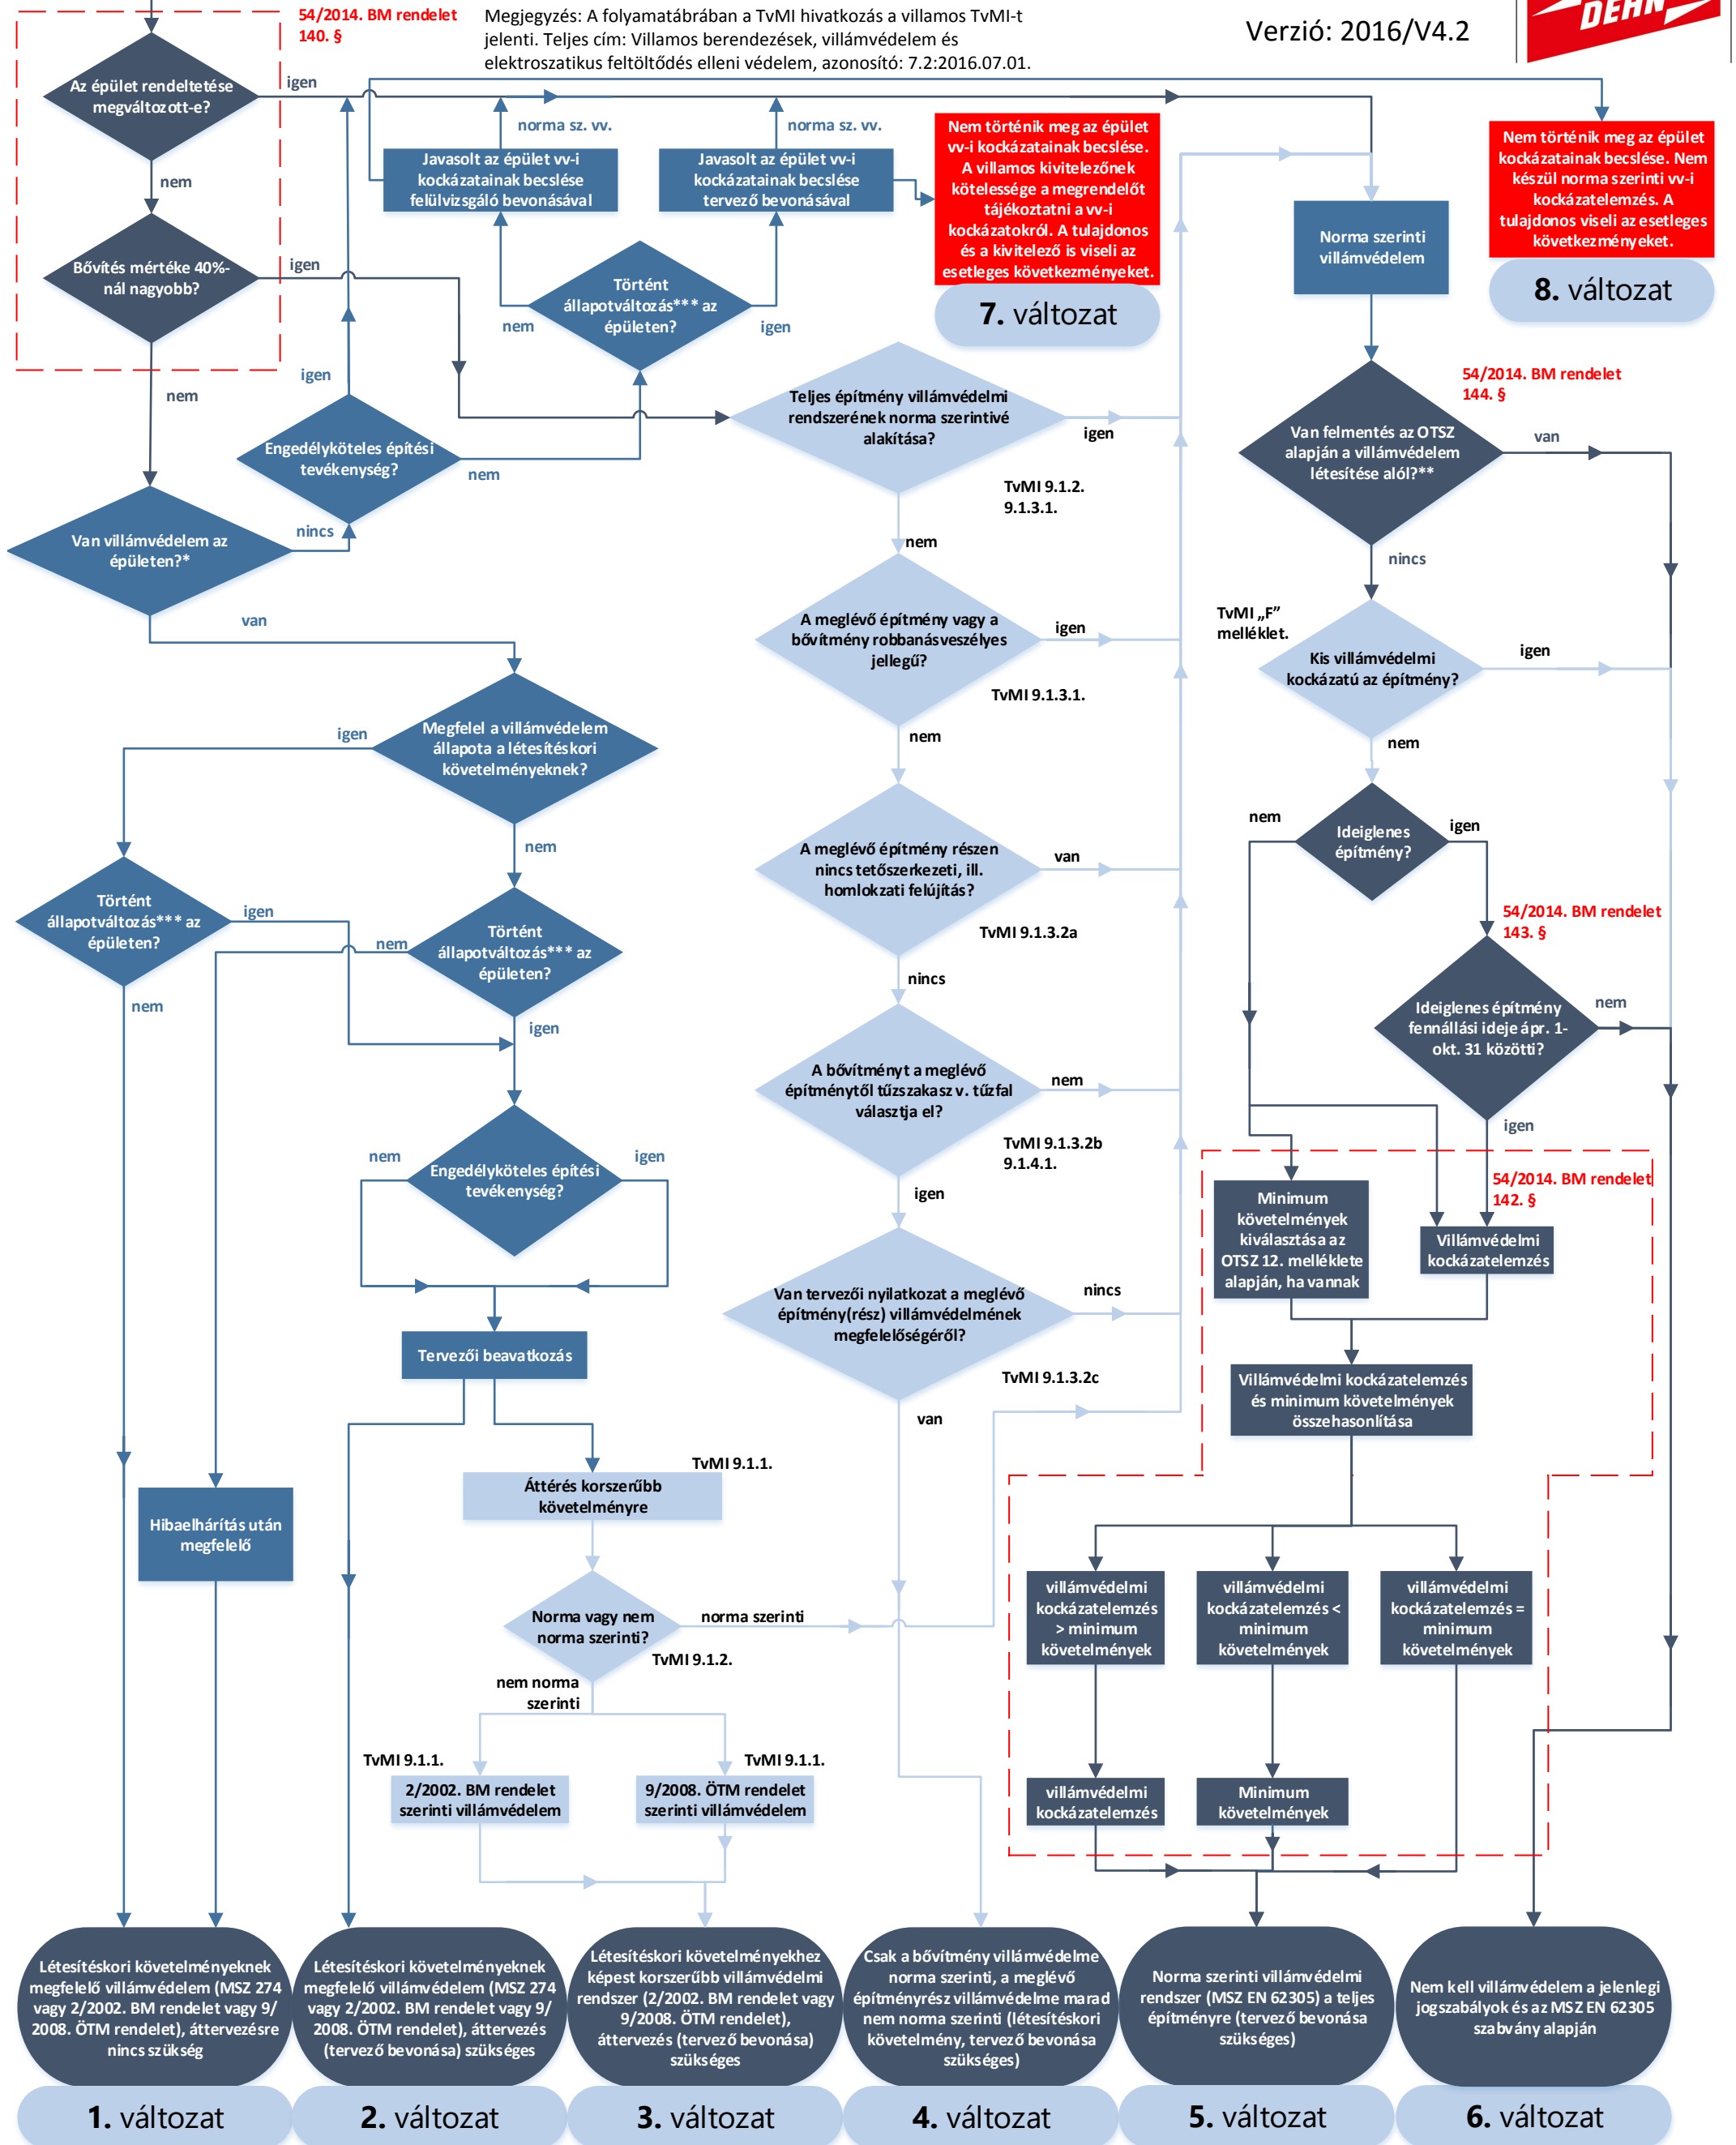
54/2014. BM rendelet 140. §

Megjegyzés: A folyamatábrában a TvMI hivatkozás a villamos TvMI-t jelenti. Teljes cím: Villamos berendezések, villámvédelem és elektroszatikus feltöltődés elleni védelem, azonosító: 7.2:2016.07.01.

Verzió: 2016/V4.2

DEHN

Az épület rendeltetése megváltozott-e?

igen

nem

Bővítés mértéke 40%-nál nagyobb?

igen

nem

norma sz. vv.

Javasolt az épület vv-i kockázatainak becslése felülvizsgáló bevonásával

norma sz. vv.

Javasolt az épület vv-i kockázatainak becslése tervező bevonásával

Nem történik meg az épület vv-i kockázatainak becslése. A villamos kivitelezőnek kötelessége a megrendelőt tájékoztatni a vv-i kockázatokról. A tulajdonos és a kivitelező is viseli az esetleges következményeket.

7. változat

Nem történik meg az épület kockázatainak becslése. Nem készül norma szerinti vv-i kockázatelemzés. A tulajdonos viseli az esetleges következményeket.

8. változat

Történt állapotváltozás*** az épületen?

nem

igen

Norma szerinti villámvédelem

igen

Engedélyköteles építési tevékenység?

nem

nincs

Van villámvédelem az épületen?*

van

Teljes építmény villámvédelmi rendszerének norma szerintivé alakítása?

igen

TvMI 9.1.2. 9.1.3.1.

nem

54/2014. BM rendelet 144. §

Van felmentés az OTSZ alapján a villámvédelem létesítése alól?**

van

nincs

A meglévő építmény vagy a bővítmény robbanásveszélyes jellegű?

igen

TvMI 9.1.3.1.

nem

TvMI „F” melléklet.

Kis villámvédelmi kockázatú az építmény?

igen

nem

Megfelel a villámvédelem állapota a létesítéskori követelményeknek?

igen

nem

A meglévő építmény részen nincs tetőszerkezeti, ill. homlokzati felújítás?

van

TvMI 9.1.3.2a

nincs

nem

Ideiglenes építmény?

igen

54/2014. BM rendelet 143. §

Történt állapotváltozás*** az épületen?

igen

nem

nem

Történt állapotváltozás*** az épületen?

igen

A bővítményt a meglévő építménytől tűzszakasz v. tűzfal választja el?

nem

TvMI 9.1.3.2b 9.1.4.1.

igen

Ideiglenes építmény fennállási ideje ápr. 1-okt. 31 közötti?

nem

igen

54/2014. BM rendelet 142. §

nem

Engedélyköteles építési tevékenység?

igen

Minimum követelmények kiválasztása az OTSZ 12. melléklete alapján, ha vannak

Villámvédelmi kockázatelemzés

Van tervezői nyilatkozat a meglévő építmény(rész) villámvédelmének megfelelőségéről?

nincs

TvMI 9.1.3.2c

Tervezői beavatkozás

Villámvédelmi kockázatelemzés és minimum követelmények összehasonlítása

van

TvMI 9.1.1.

Hibaelhárítás után megfelelő

Áttérés korszerűbb követelményre

Norma vagy nem norma szerinti?

norma szerinti

TvMI 9.1.2.

villámvédelmi kockázatelemzés > minimum követelmények

villámvédelmi kockázatelemzés < minimum követelmények

villámvédelmi kockázatelemzés = minimum követelmények

nem norma szerinti

TvMI 9.1.1.

TvMI 9.1.1.

2/2002. BM rendelet szerinti villámvédelem

9/2008. ÖTM rendelet szerinti villámvédelem

villámvédelmi kockázatelemzés

Minimum követelmények

Létesítéskori követelményeknek megfelelő villámvédelem (MSZ 274 vagy 2/2002. BM rendelet vagy 9/2008. ÖTM rendelet), áttervezésre nincs szükség

Létesítéskori követelményeknek megfelelő villámvédelem (MSZ 274 vagy 2/2002. BM rendelet vagy 9/2008. ÖTM rendelet), áttervezés (tervező bevonása) szükséges

Létesítéskori követelményekhez képest korszerűbb villámvédelmi rendszer (2/2002. BM rendelet vagy 9/2008. ÖTM rendelet), áttervezés (tervező bevonása) szükséges

Csak a bővítmény villámvédelme norma szerinti, a meglévő építményrész villámvédelme marad nem norma szerinti (létesítéskori követelmény, tervező bevonása szükséges)

Norma szerinti villámvédelmi rendszer (MSZ EN 62305) a teljes építményre (tervező bevonása szükséges)

Nem kell villámvédelem a jelenlegi jogszabályok és az MSZ EN 62305 szabvány alapján

1. változat

2. változat

3. változat

4. változat

5. változat

6. változat